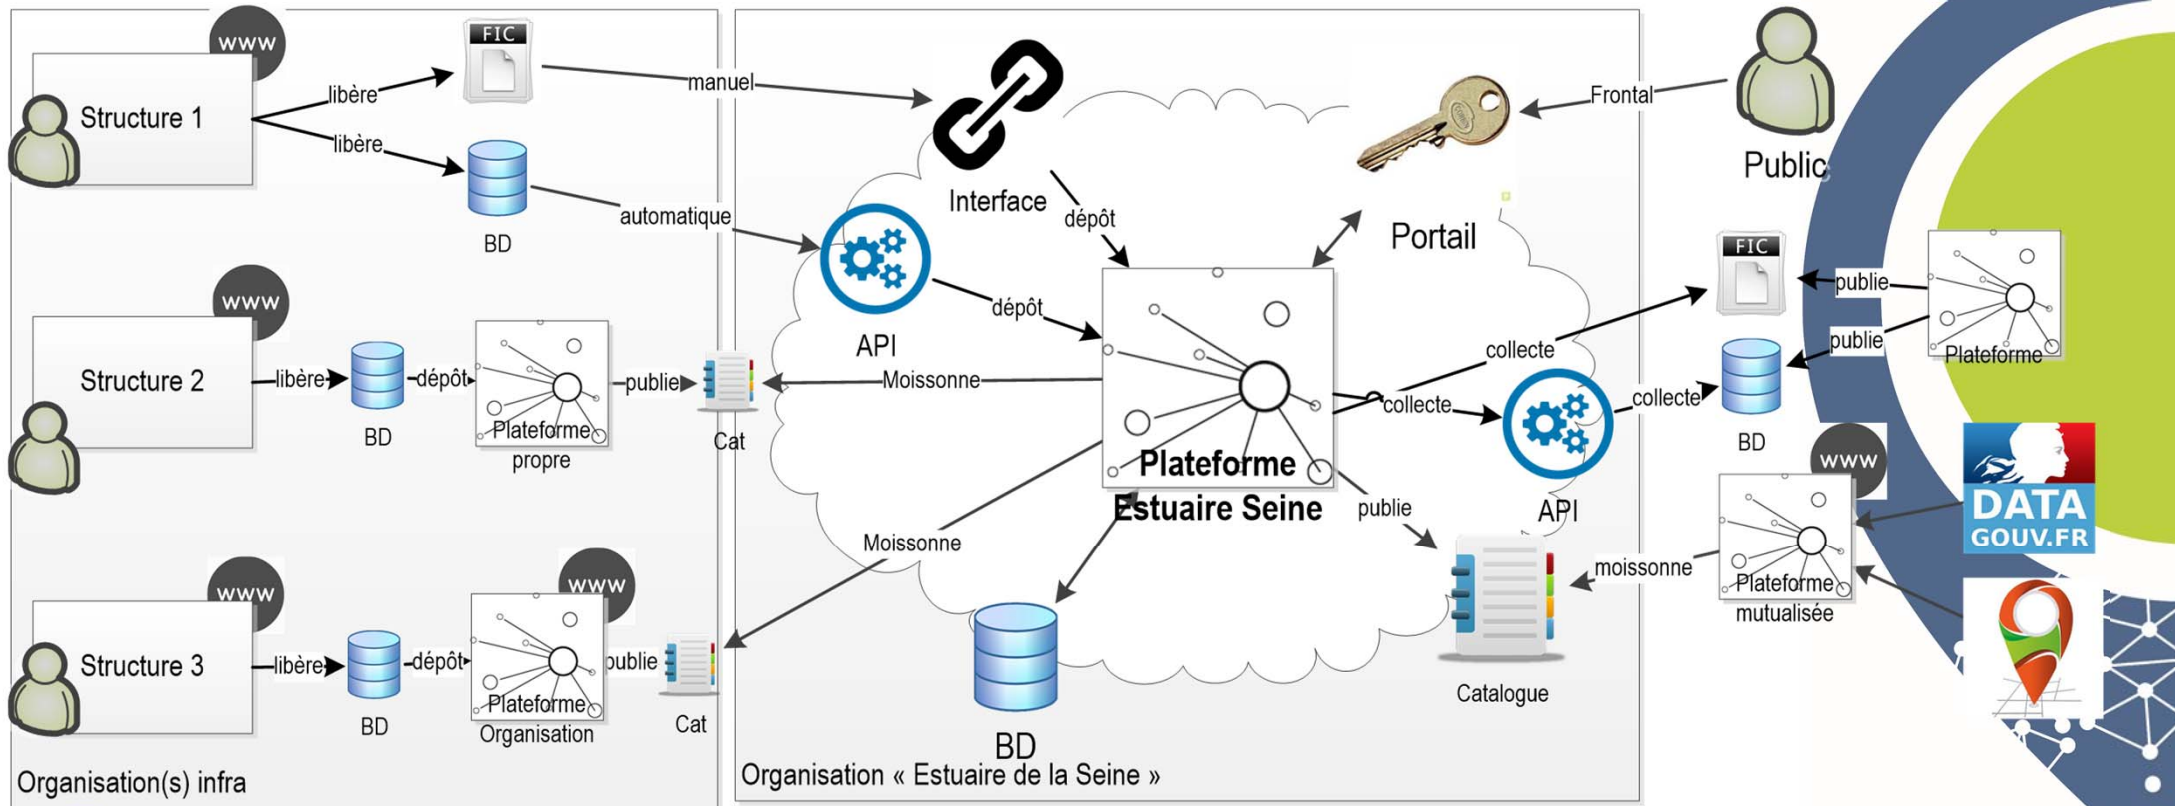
www
FIC
Structure 1
libère
libère
manuel
Interface
Frontal
Public
BD
automatique
dépôt
Portail
API
dépôt
www
Structure 2
libère
BD
dépôt
Plateforme propre
publie
Cat
Moissonne
Plateforme Estuaire Seine
collecte
collecte
API
collecte
FIC
publie
publie
Plateforme
BD
publie
Moissonne
www
Plateforme mutualisée
moissonne
DATA GOUV.FR
www
Structure 3
libère
BD
www
dépôt
Plateforme Organisation
publie
Cat
BD
Catalogue
Organisation(s) infra
Organisation « Estuaire de la Seine »